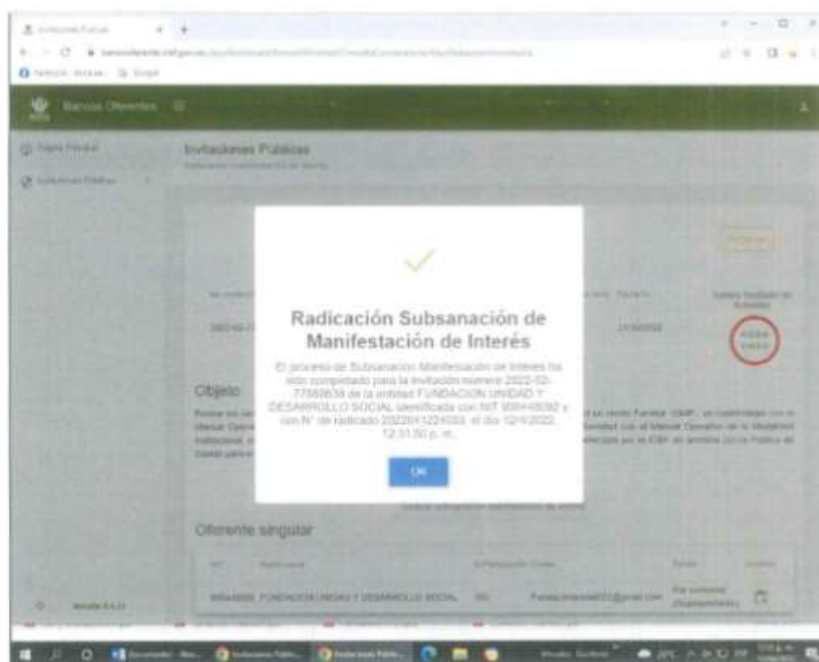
Invitaciones Publicas

Banco Oferentes

Página Principal

Invitaciones Públicas

Invitaciones Públicas

Objeto

Radicación Subsanación de Manifestación de Interés

El proceso de Subsanación Manifestación de Interés ha sido completado para la invitación número 2022-52-77869638 de la entidad FUNDACION UNIDAD Y DESARROLLO SOCIAL identificada con NIT 900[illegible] y con N° de radicado 2022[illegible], el día 12/4/2022, 12:31:00 p. m.

OK

Oferente singular

FUNDACION UNIDAD Y DESARROLLO SOCIAL

Versión 5.4.0